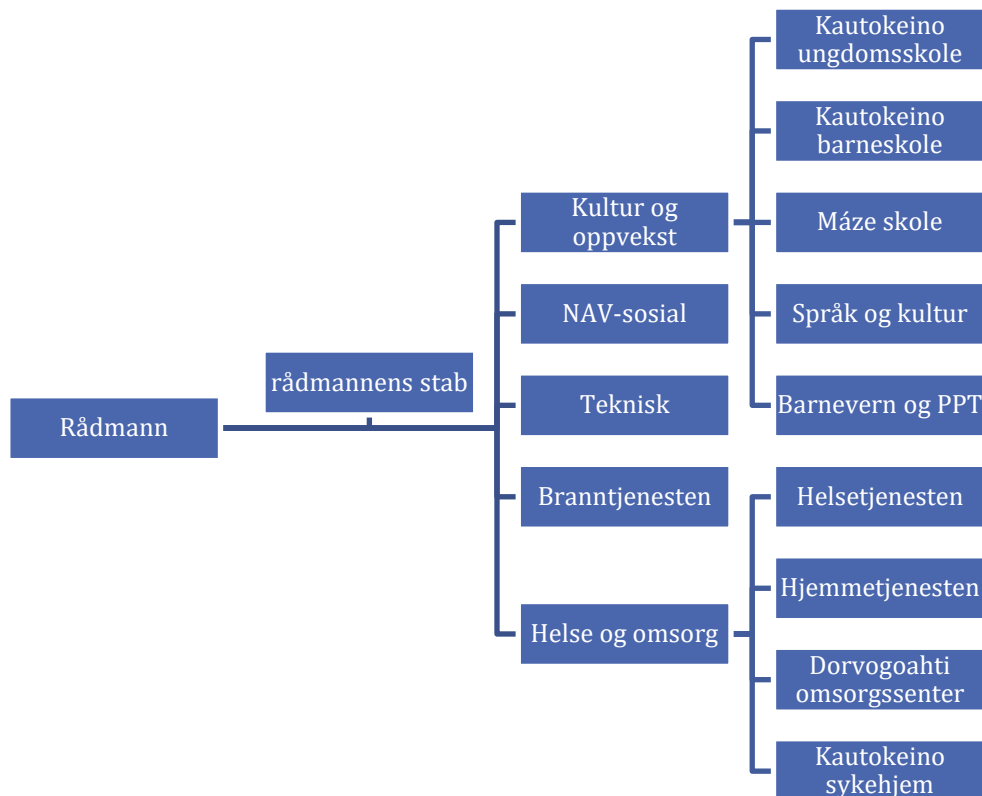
Rådmann

rådmannens stab

Kultur og oppvekst

NAV-sosial

Teknisk

Branntjenesten

Helse og omsorg

Kautokeino ungdomsskole

Kautokeino barneskole

Máze skole

Språk og kultur

Barnevern og PPT

Helsetjenesten

Hjemmetjenesten

Dorvogoahti omsorgssenter

Kautokeino sykehjem